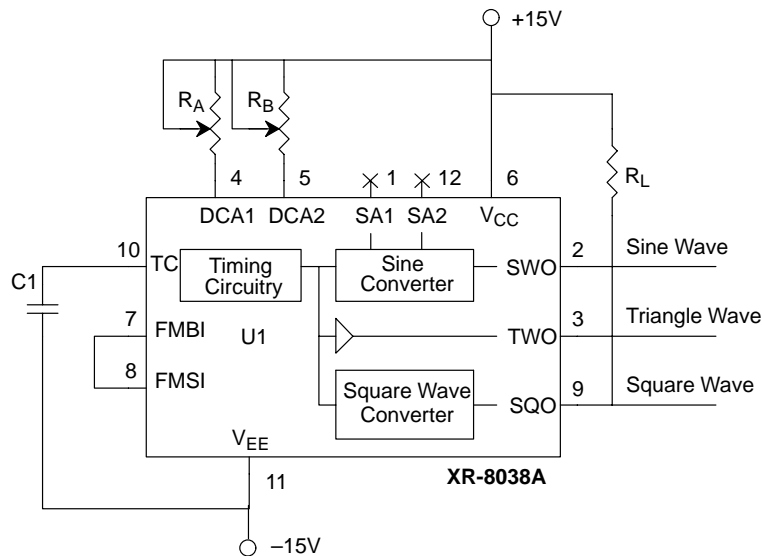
+15V

$R_A$

$R_B$

4

5

1

12

6

$R_L$

DCA1

DCA2

SA1

SA2

$V_{CC}$

10

TC

Timing Circuitry

Sine Converter

SWO

2

Sine Wave

C1

7

FMBI

U1

TWO

3

Triangle Wave

8

FMSI

Square Wave Converter

SQO

9

Square Wave

$V_{EE}$

11

XR-8038A

–15V